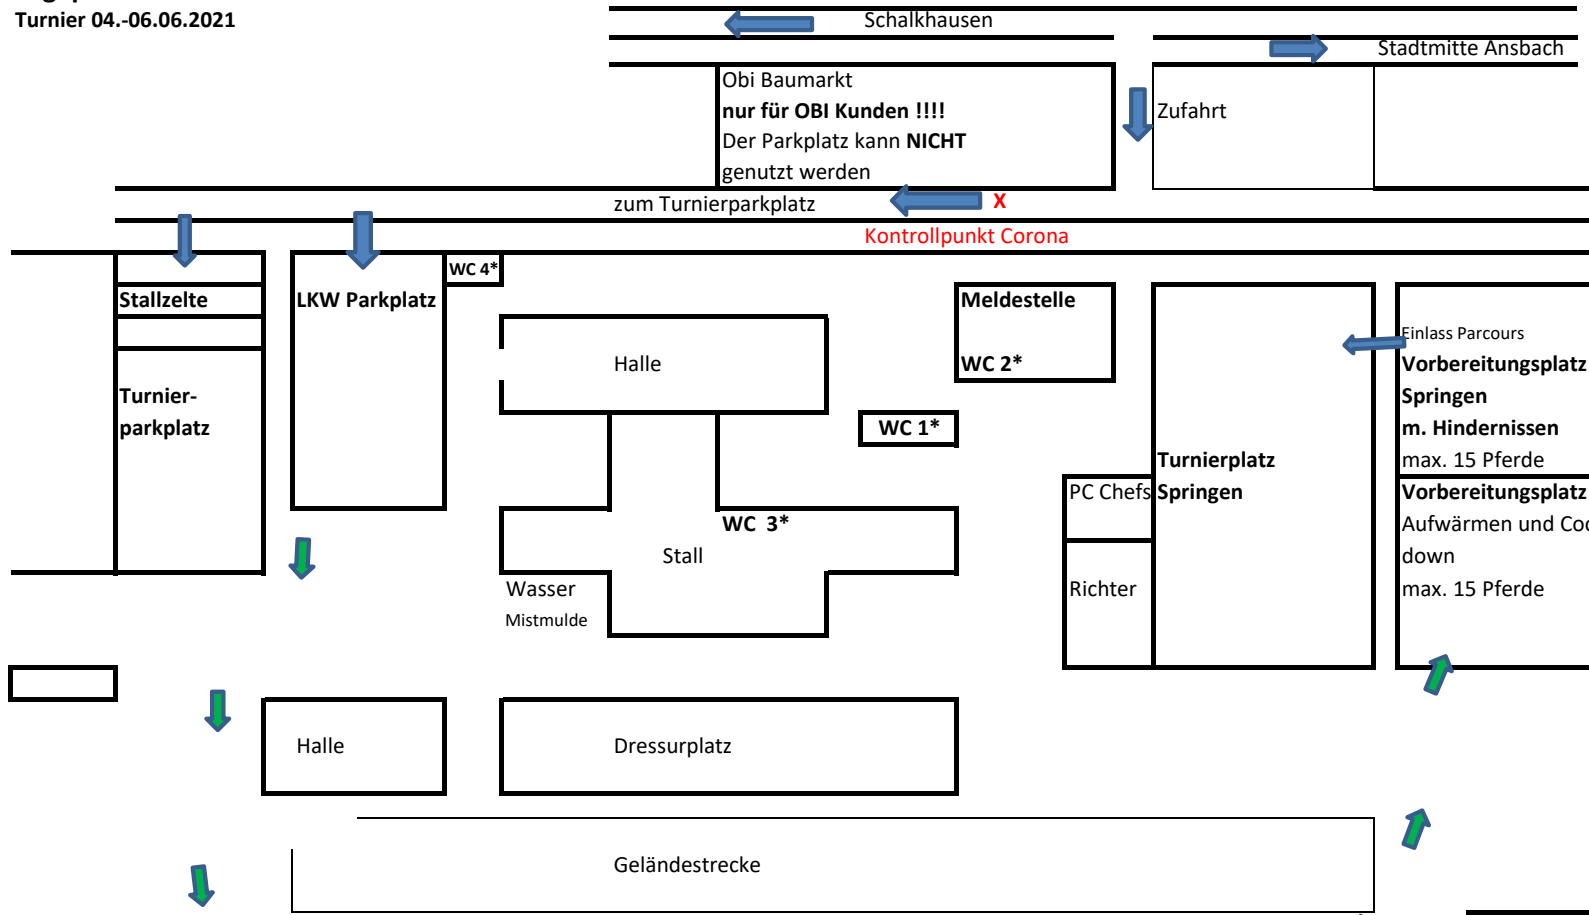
Turnier 04.-06.06.2021

Schalkhausen

Stadtmitte Ansbach

Obi Baumarkt
**nur für OBI Kunden !!!!**
Der Parkplatz kann **NICHT** genutzt werden

Zufahrt

zum Turnierparkplatz

X

Kontrollpunkt Corona

**Stallzelte**

**Turnier-parkplatz**

**LKW Parkplatz**

**WC 4***

Halle

**Meldestelle**

**WC 2***

**WC 1***

Einlass Parcours
**Vorbereitungsplatz Springen m. Hindernissen**
max. 15 Pferde

**Vorbereitungsplatz**
Aufwärmen und Coo
down
max. 15 Pferde

**Turnierplatz Springen**

PC Chefs

Richter

**WC 3***

Stall

Wasser

Mistmulde

Halle

Dressurplatz

Geländestrecke